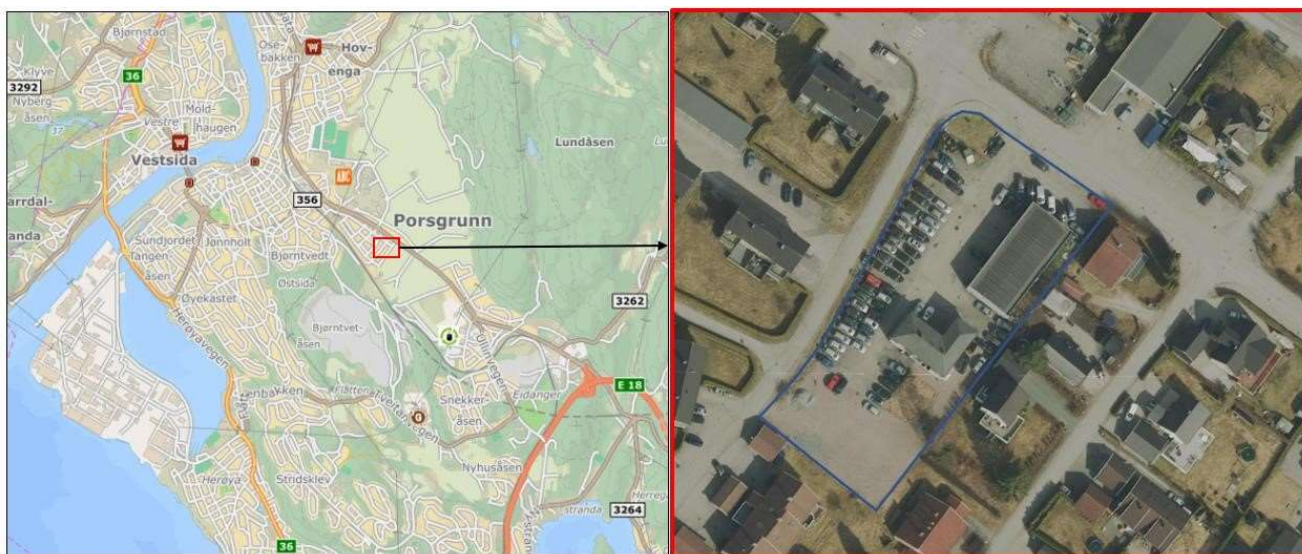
Bjørnstad
Klyve
36
3292
Nyberg
åsen
Ose-
bakken
Hov-
enga
Mold-
haugen
Vestre
Vestsida
Lundåsen
arrdal-
anda
356
Porsgrunn
Sundjordet
Tangen
åsen
Jonnholt
Bjørntvedt
Østsida
Øyekastet
Herøyavegen
Bjørntvet-
åsen
3262
Ullinvegen
E 18
Vikenba
Vikken
Flåtten
Snekker-
åsen
Eidanger
Nyhusåsen
Herøya
Stridsklev
stranda
3264
36
Herreg